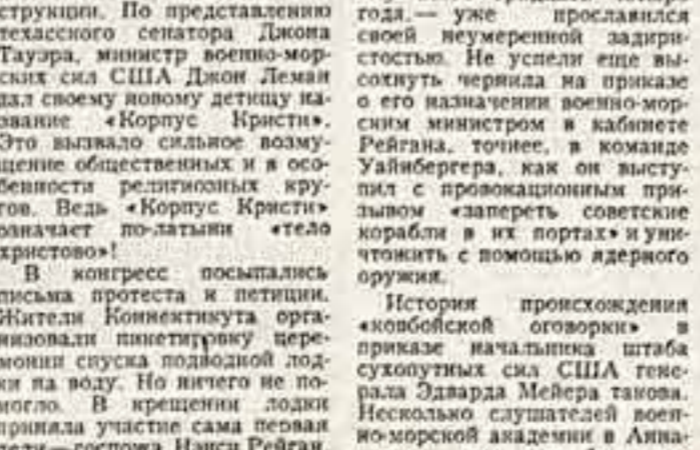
струкции. По представлению техасского сенатора Джона Тауэра, министр военно-морских сил США Джон Леман дал своему новому детищу название «Корпус Кристи». Это вызвало сильное возмущение общественных и в особенности религиозных кругов. Ведь «Корпус Кристи» означает по-латыни «тело христово»!

В конгресс посыпались письма протеста и петиции. Жители Коннектикута организовали пикетировку церемонии спуска подводной лодки на воду. Но ничего не помогло. В крещении лодки приняла участие сама первая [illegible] госпожа Нэнси Рейган.

года,— уже прославился своей неумеренной задиристостью. Не успели еще высохнуть чернила на приказе о его назначении военно-морским министром в кабинете Рейгана, точнее, в команде Уайнбергера, как он выступил с провокационным призывом «запереть советские корабли в их портах» и уничтожить с помощью ядерного оружия.

История происхождения «ковбойской оговорки» в приказе начальника штаба сухопутных сил США генерала Эдварда Мейера такова. Несколько слушателей военно-морской академии в Анна-